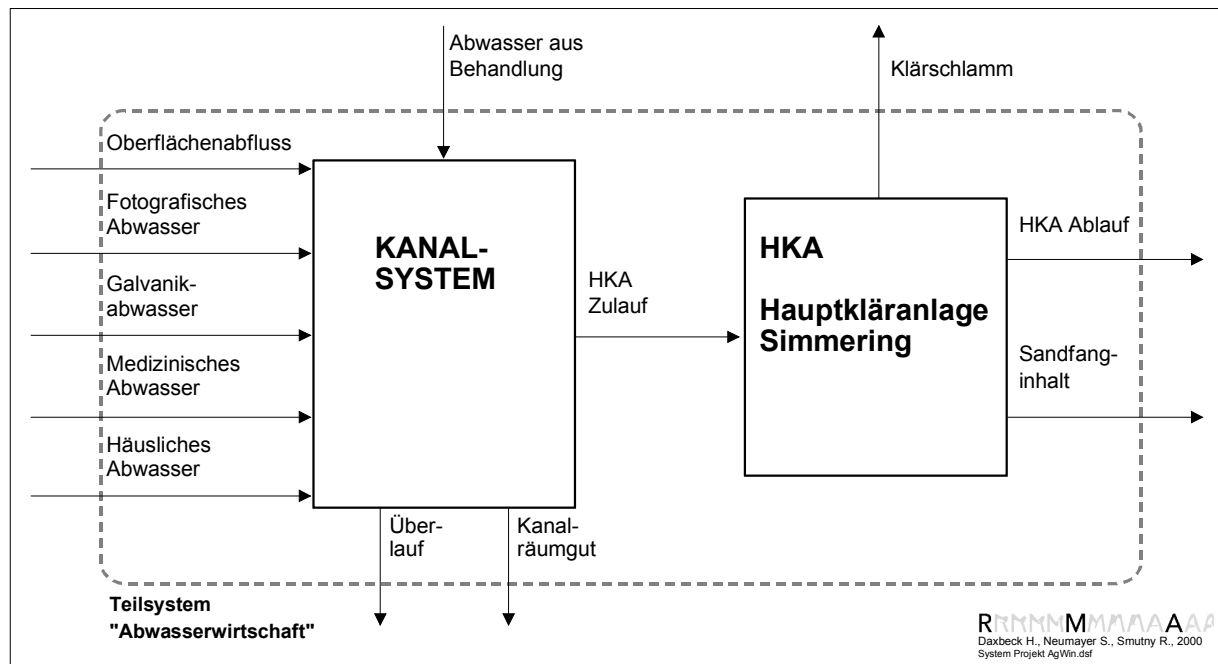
Abwasser aus Behandlung

Klärschlamm

Oberflächenabfluss

Fotografisches Abwasser

Galvanikabwasser

Medizinisches Abwasser

Häusliches Abwasser

KANALSYSTEM

HKA Zulauf

HKA

Hauptkläranlage Simmering

HKA Ablauf

Sandfanginhalt

Überlauf

Kanalräumgut

Teilsystem "Abwasserwirtschaft"

RMMMMMMMAA

Daxbeck H., Neumayer S., Smutny R., 2000
System Projekt AgWin.dsf